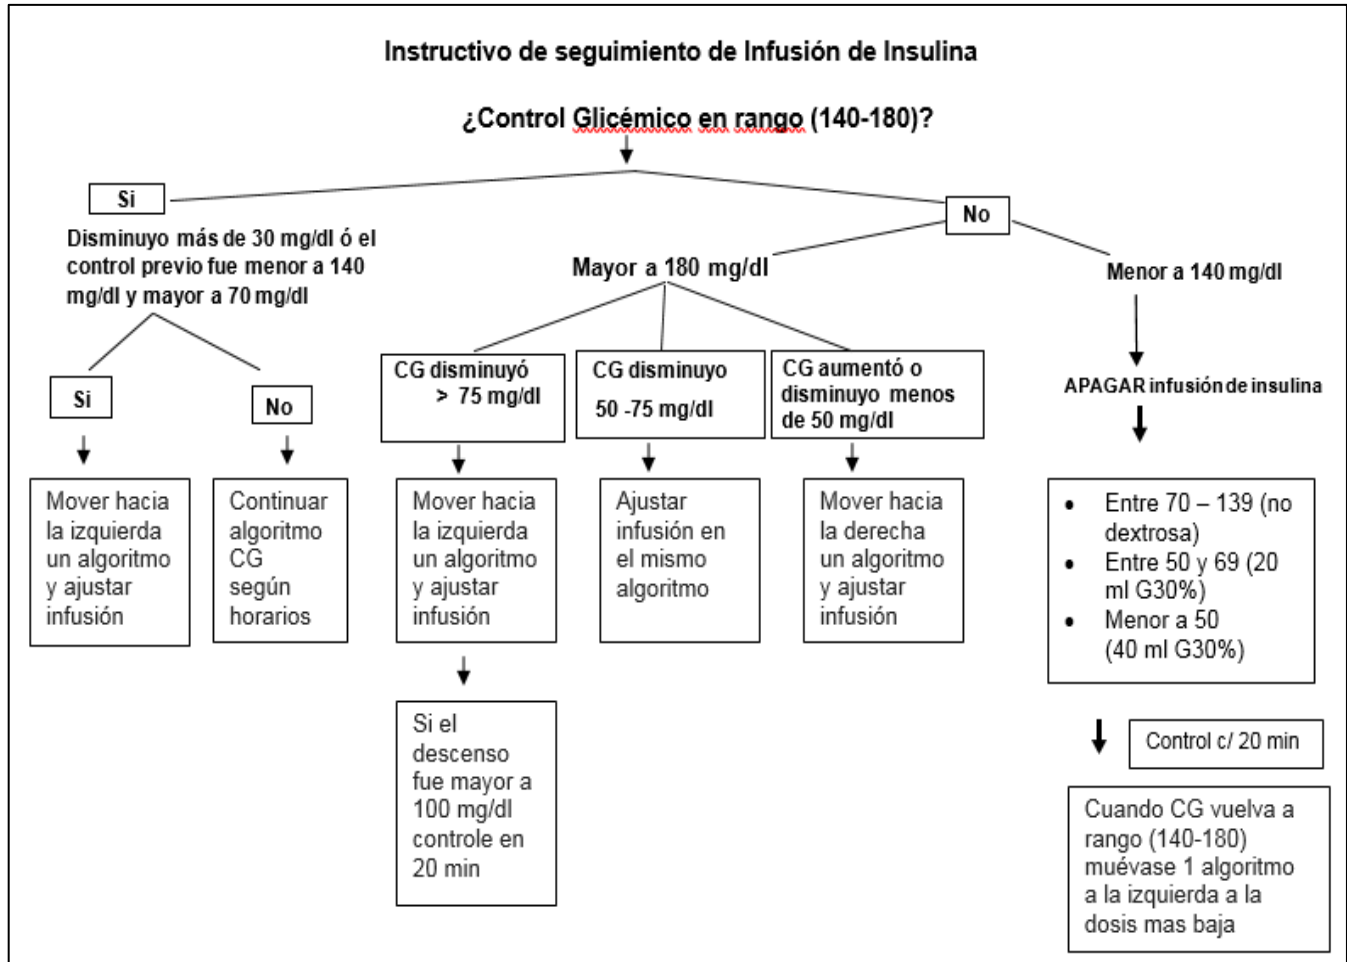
Instructivo de seguimiento de Infusión de Insulina

¿Control Glicémico en rango (140-180)?

Si

Disminuyo más de 30 mg/dl ó el control previo fue menor a 140 mg/dl y mayor a 70 mg/dl

Si

Mover hacia la izquierda un algoritmo y ajustar infusión

No

Continuar algoritmo CG según horarios

No

Mayor a 180 mg/dl

CG disminuyó > 75 mg/dl

Mover hacia la izquierda un algoritmo y ajustar infusión

Si el descenso fue mayor a 100 mg/dl controle en 20 min

CG disminuyo 50 -75 mg/dl

Ajustar infusión en el mismo algoritmo

CG aumentó o disminuyo menos de 50 mg/dl

Mover hacia la derecha un algoritmo y ajustar infusión

Menor a 140 mg/dl

APAGAR infusión de insulina

- Entre 70 – 139 (no dextrosa)
- Entre 50 y 69 (20 ml G30%)
- Menor a 50 (40 ml G30%)

Control c/ 20 min

Cuando CG vuelva a rango (140-180) muévase 1 algoritmo a la izquierda a la dosis mas baja